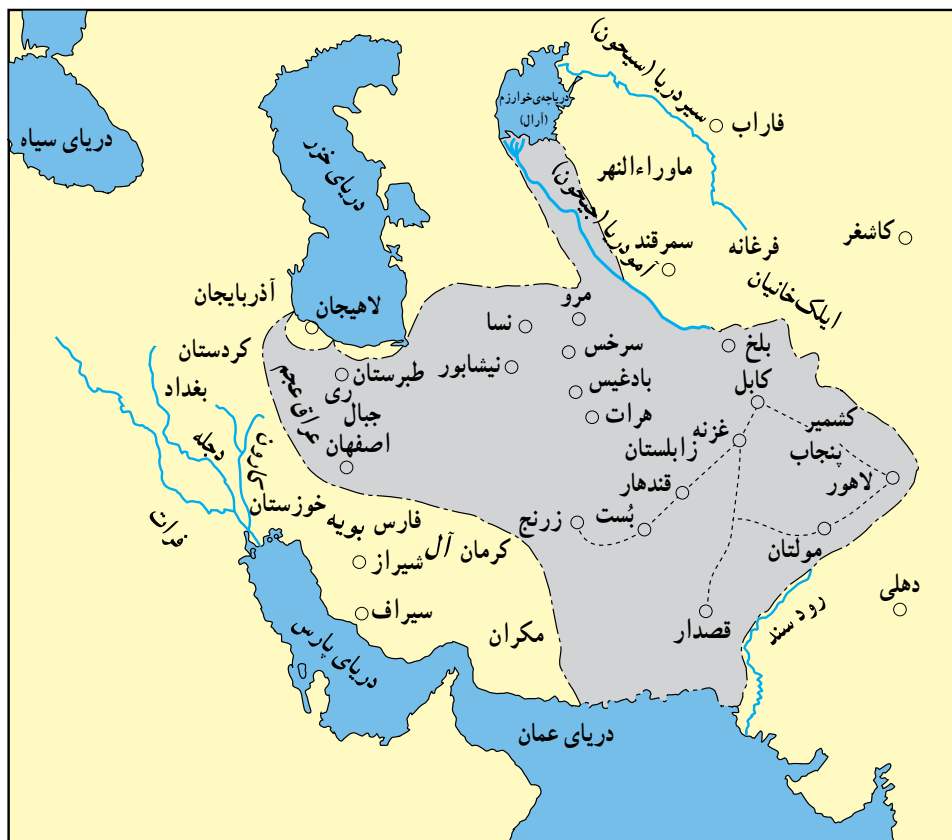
دریای سیاه
دریای خزر
دریاچه‌ی خوارزم (آرال)
سیردریا (سیحون)
فاراب
ماوراءالنهر
آمودریا (جیحون)
سمرقند
فرغانه
کاشغر
ایلک خانیان
آذربایجان
لاهیجان
مرو
نسا
سرخس
بلخ
کردستان
طبرستان
نیشابور
ری
بادغیس
کابل
بغداد
عراق عجم
جبال
هرات
کشمیر
غزنه
اصفهان
زابلستان
پنجاب
دجله
کارون
قندهار
لاهور
خوزستان
فرات
فارس
آل بویه
زرنج
بُست
کرمان
شیراز
مولتان
سیراف
دهلی
رود سند
مکران
قصدار
دریای پارس
دریای عمان